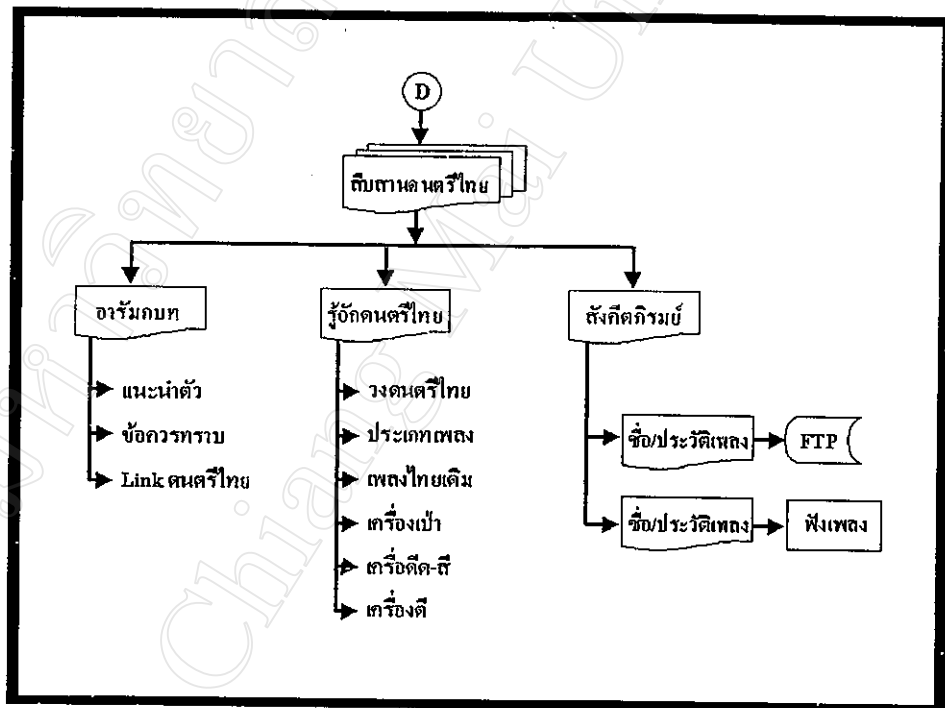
D

สืบสานดนตรีไทย

อารัมภบท

แนะนำตัว

ข้อควรทราบ

Link ดนตรีไทย

รู้จักดนตรีไทย

วงดนตรีไทย

ประเภทเพลง

เพลงไทยเดิม

เครื่องเป่า

เครื่องดีด-สี

เครื่องตี

สังคีตภิรมย์

ชื่อ/ประวัติเพลง

FTP

ชื่อ/ประวัติเพลง

ฟังเพลง